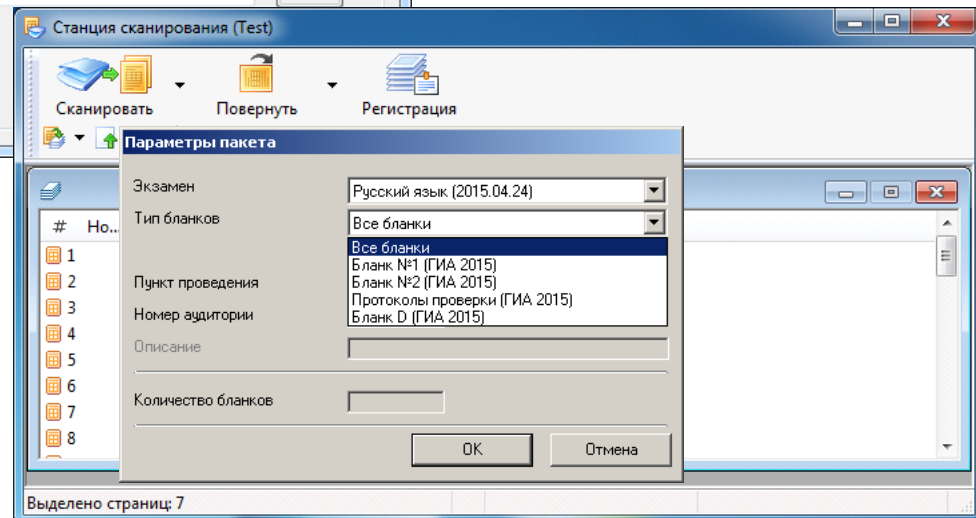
Станция сканирования (Test)

Сканировать

Повернуть

Регистрация

Параметры пакета

# Но...

1
2
3
4
5
6
7
8

Экзамен
Русский язык (2015.04.24)

Тип бланков
Все бланки

Все бланки
Бланк №1 (ГИА 2015)
Бланк №2 (ГИА 2015)
Протоколы проверки (ГИА 2015)
Бланк D (ГИА 2015)

Пункт проведения

Номер аудитории

Описание

Количество бланков

OK

Отмена

Выделено страниц: 7